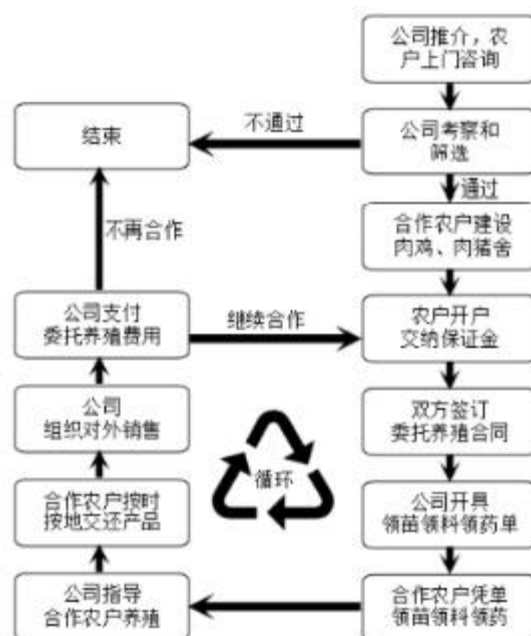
公司推介，农户上门咨询

公司考察和筛选

不通过

结束

通过

合作农户建设肉鸡、肉猪舍

农户开户交纳保证金

双方签订委托养殖合同

公司开具领苗领料领药单

合作农户凭单领苗领料领药

公司指导合作农户养殖

合作农户按时按地交还产品

公司组织对外销售

公司支付委托养殖费用

继续合作

不再合作

循环